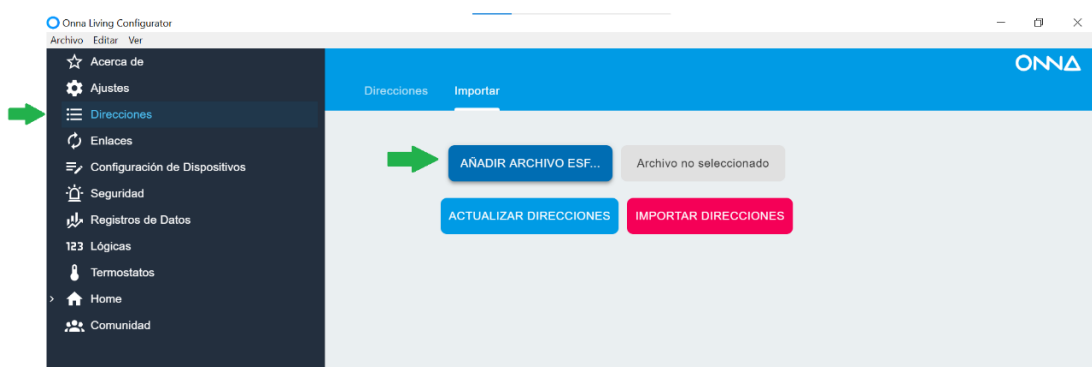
Onna Living Configurator

Archivo Editar Ver

Acerca de
Ajustes
Direcciones
Enlaces
Configuración de Dispositivos
Seguridad
Registros de Datos
123 Lógicas
Termostatos
Home
Comunidad

ONNA

Direcciones Importar

AÑADIR ARCHIVO ESF...
Archivo no seleccionado

ACTUALIZAR DIRECCIONES
IMPORTAR DIRECCIONES